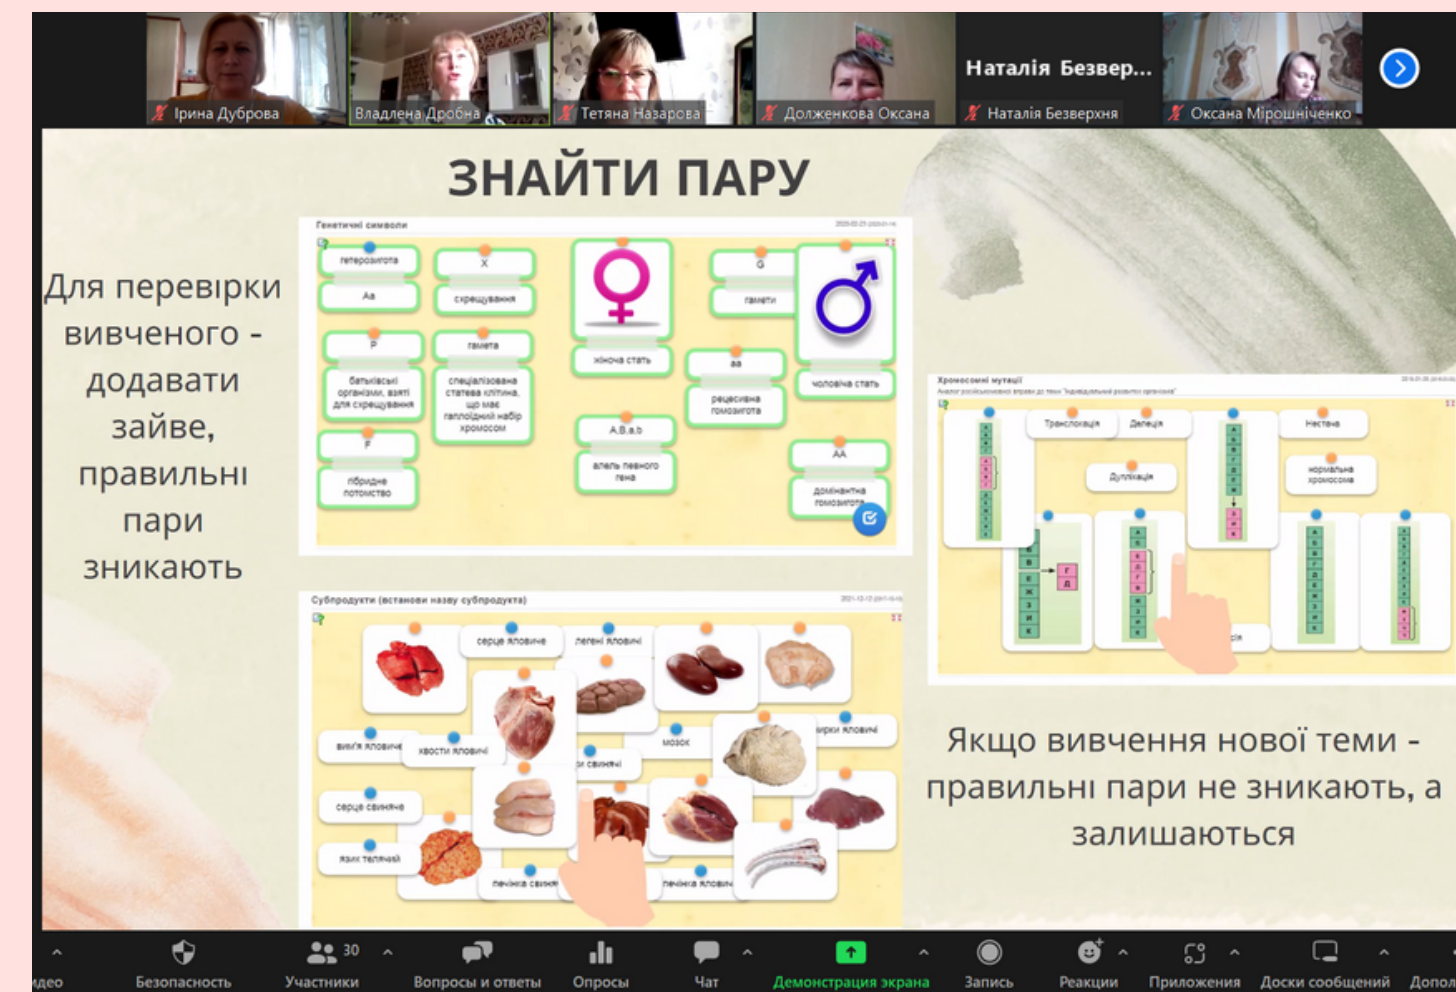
Ірина Дуброва
Владлена Дробна
Тетяна Назарова
Долженкова Оксана
Наталія Безвер...
Наталія Безверхня
Оксана Мірошніченко

ЗНАЙТИ ПАРУ

Для перевірки вивченого - додавати зайве, правильні пари зникають

Генетичні символи

гетерозигота
Aa
X
схрещування
P
батьківські організми, взяті для схрещування
гамета
спеціалізована статева клітина, що має гаплоїдний набір хромосом
F
гібридне потомство
жіноча стать
A,B,a,b
алель певного гена
G
гамети
aa
рецесивна гомозигота
чоловіча стать
AA
домінантна гомозигота

Хромосомні мутації

Транслокація
Делеція
Дуплікація
Нестача
нормальна хромосома

Субпродукти (встанови назву субпродукта)

серце яловиче
легені яловичі
вим'я яловиче
хвости яловичі
мозок
нирки яловичі
серце свиняче
язик телячий
печінка свиняча
печінка яловича

Якщо вивчення нової теми - правильні пари не зникають, а залишаються

Безопасность
30
Участники
Вопросы и ответы
Опросы
Чат
Демонстрация экрана
Запись
Реакции
Приложения
Доски сообщений